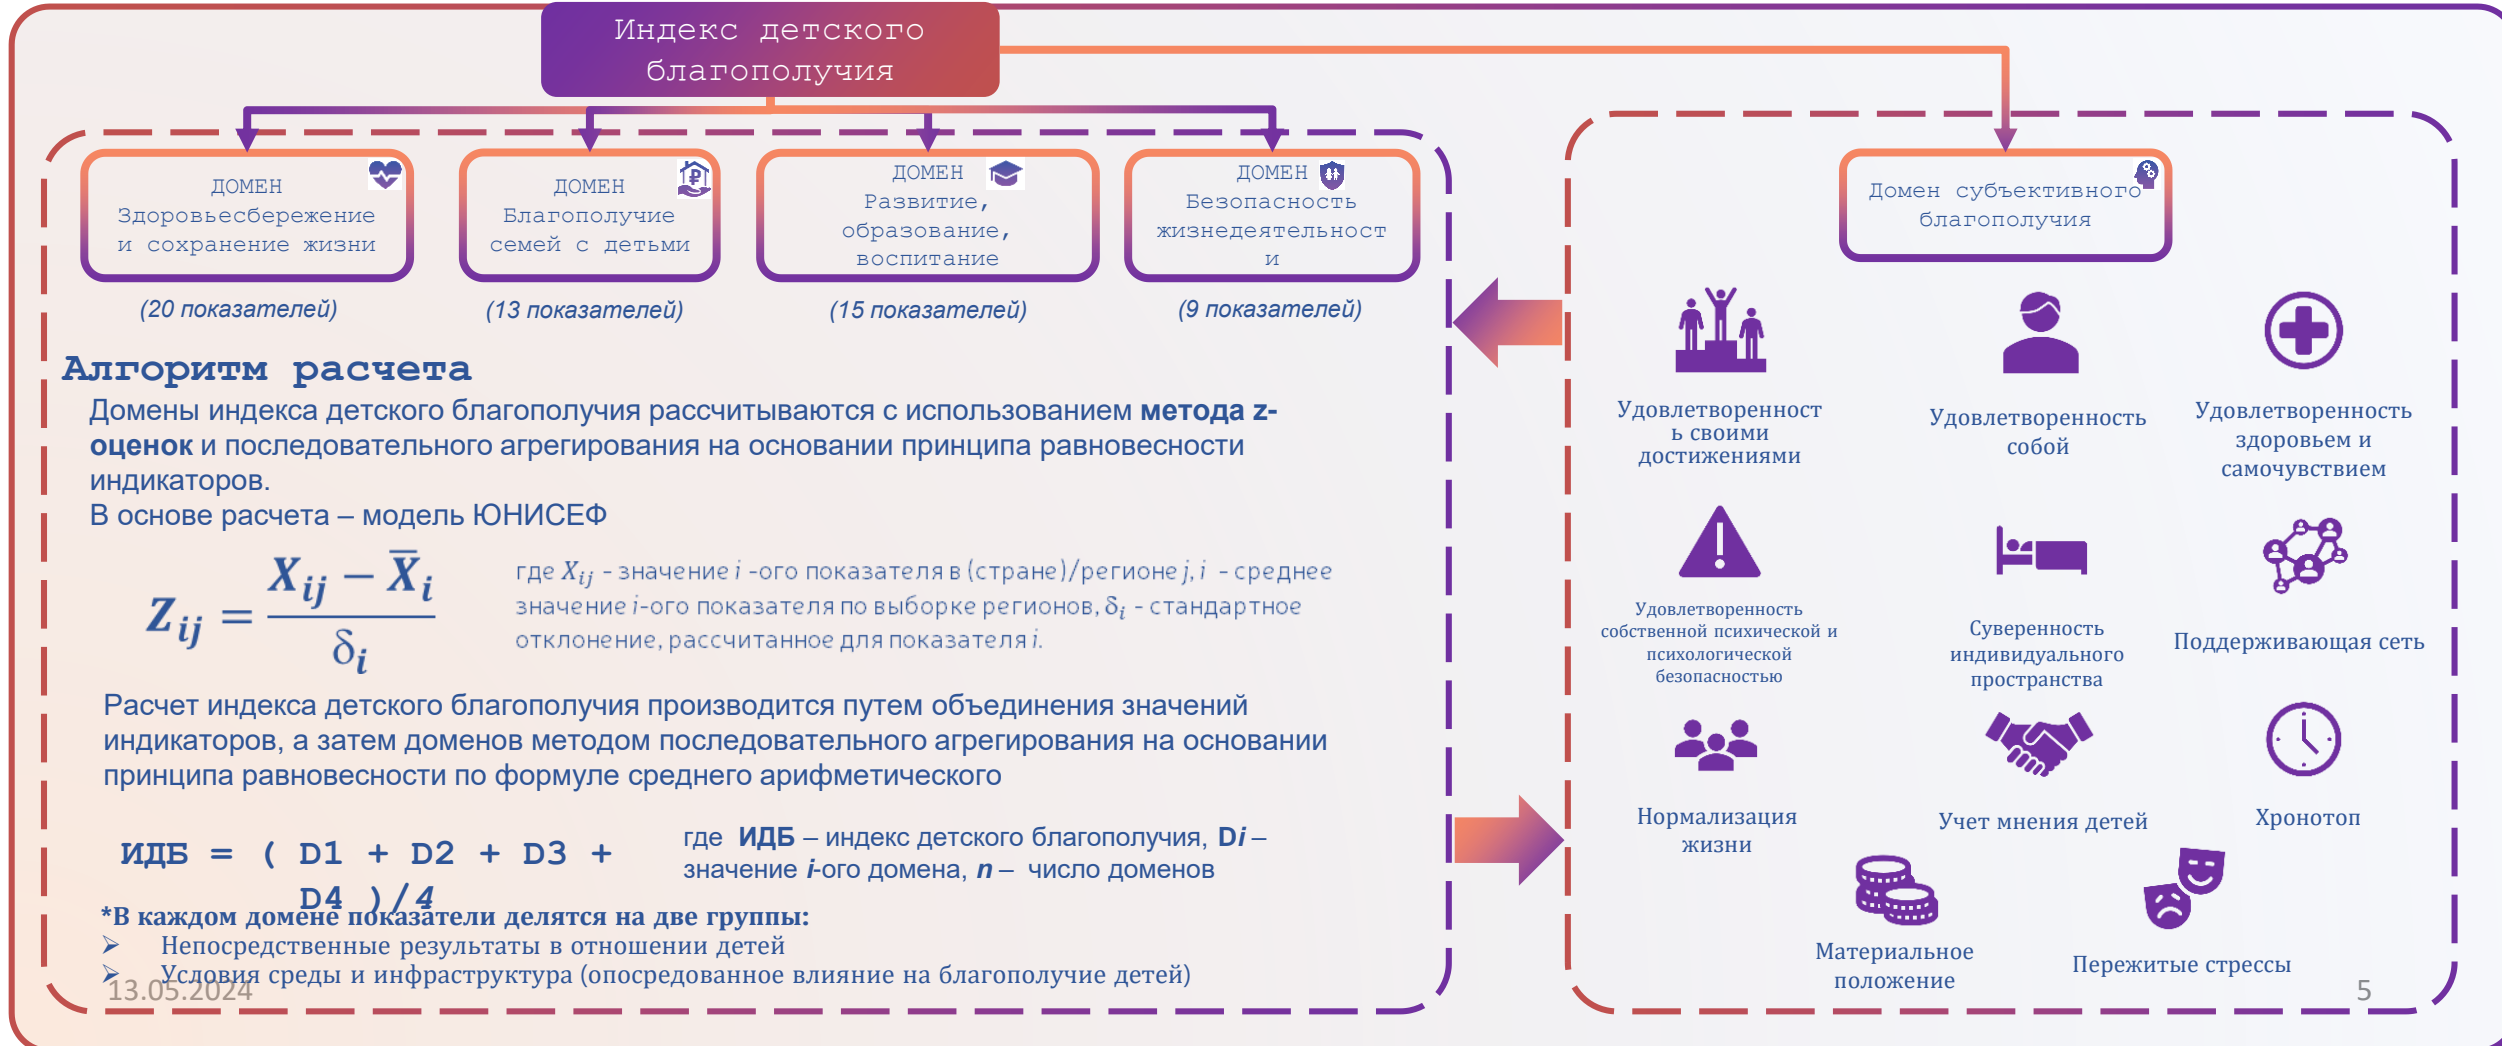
Индекс детского благополучия

ДОМЕН Здоровьесбережение и сохранение жизни

(20 показателей)

ДОМЕН Благополучие семей с детьми

(13 показателей)

ДОМЕН Развитие, образование, воспитание

(15 показателей)

ДОМЕН Безопасность жизнедеятельности

(9 показателей)

Алгоритм расчета

Домены индекса детского благополучия рассчитываются с использованием **метода z-оценок** и последовательного агрегирования на основании принципа равновесности индикаторов.
В основе расчета – модель ЮНИСЕФ

$Z_{ij} = \frac{X_{ij} - \bar{X}_i}{\delta_i}$

где $X_{ij}$ - значение $i$ -ого показателя в (стране)/регионе $j$, $i$ - среднее значение $i$-ого показателя по выборке регионов, $\delta_i$ - стандартное отклонение, рассчитанное для показателя $i$.

Расчет индекса детского благополучия производится путем объединения значений индикаторов, а затем доменов методом последовательного агрегирования на основании принципа равновесности по формуле среднего арифметического

ИДБ = ( D1 + D2 + D3 + D4 ) / 4

где **ИДБ** – индекс детского благополучия, **D*i*** – значение *i*-ого домена, ***n*** – число доменов

*В каждом домене показатели делятся на две группы:
➢ Непосредственные результаты в отношении детей
➢ Условия среды и инфраструктура (опосредованное влияние на благополучие детей)

13.05.2024

Домен субъективного благополучия

Удовлетворенность своими достижениями

Удовлетворенность собой

Удовлетворенность здоровьем и самочувствием

Удовлетворенность собственной психической и психологической безопасностью

Суверенность индивидуального пространства

Поддерживающая сеть

Нормализация жизни

Учет мнения детей

Хронотоп

Материальное положение

Пережитые стрессы

5